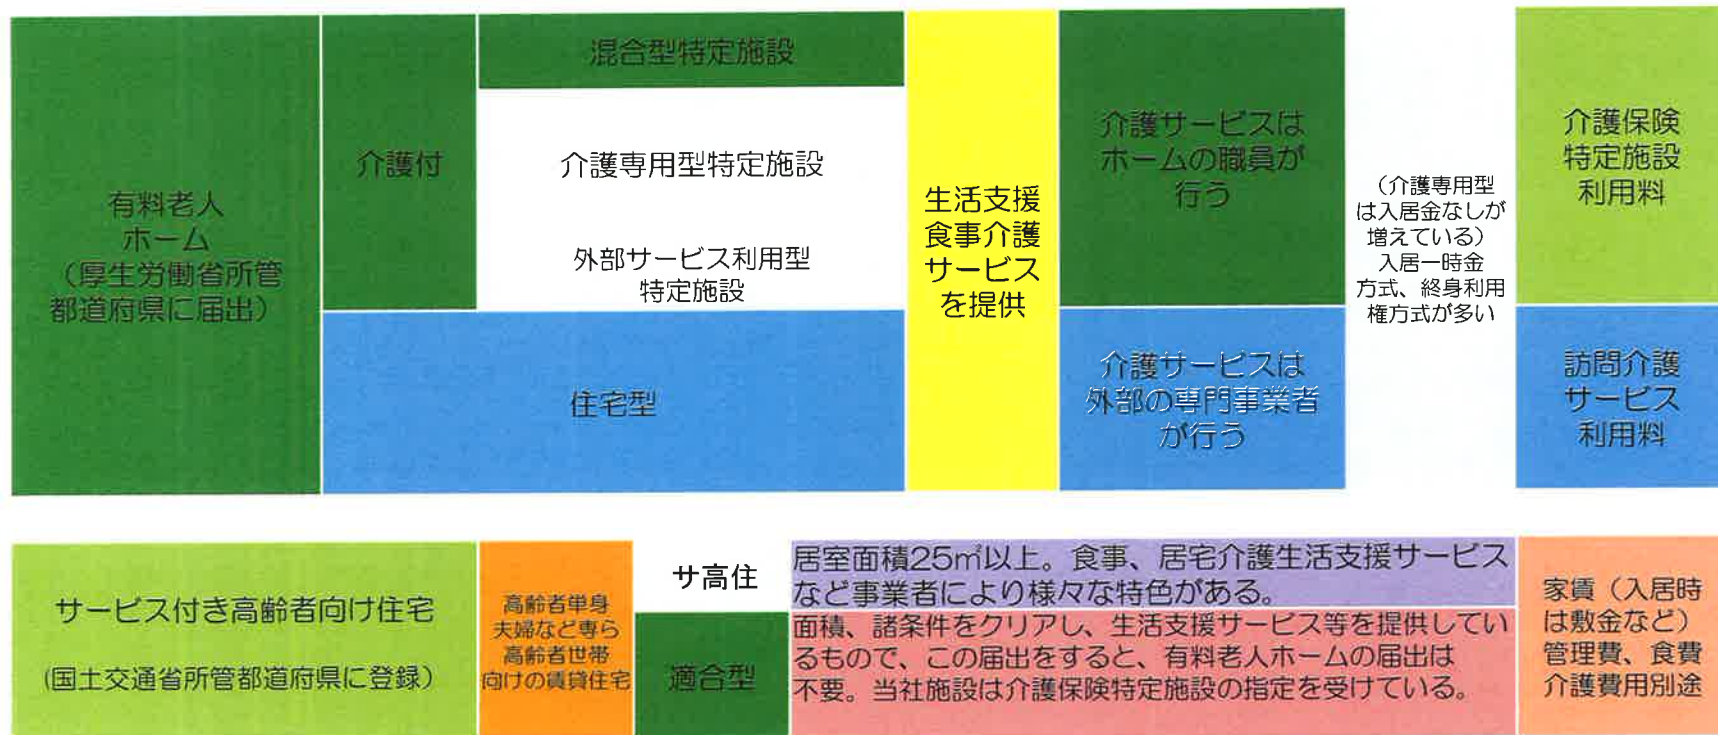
有料老人ホーム（厚生労働省所管都道府県に届出）

介護付

混合型特定施設

介護専用型特定施設

外部サービス利用型特定施設

住宅型

生活支援食事介護サービスを提供

介護サービスはホームの職員が行う

介護サービスは外部の専門事業者が行う

（介護専用型は入居金なしが増えている）入居一時金方式、終身利用権方式が多い

介護保険特定施設利用料

訪問介護サービス利用料

サービス付き高齢者向け住宅

（国土交通省所管都道府県に登録）

高齢者単身夫婦など専ら高齢者世帯向けの賃貸住宅

サ高住

適合型

居室面積25㎡以上。食事、居宅介護生活支援サービスなど事業者により様々な特色がある。

面積、諸条件をクリアし、生活支援サービス等を提供しているもので、この届出をすると、有料老人ホームの届出は不要。当社施設は介護保険特定施設の指定を受けている。

家賃（入居時は敷金など）管理費、食費介護費用別途